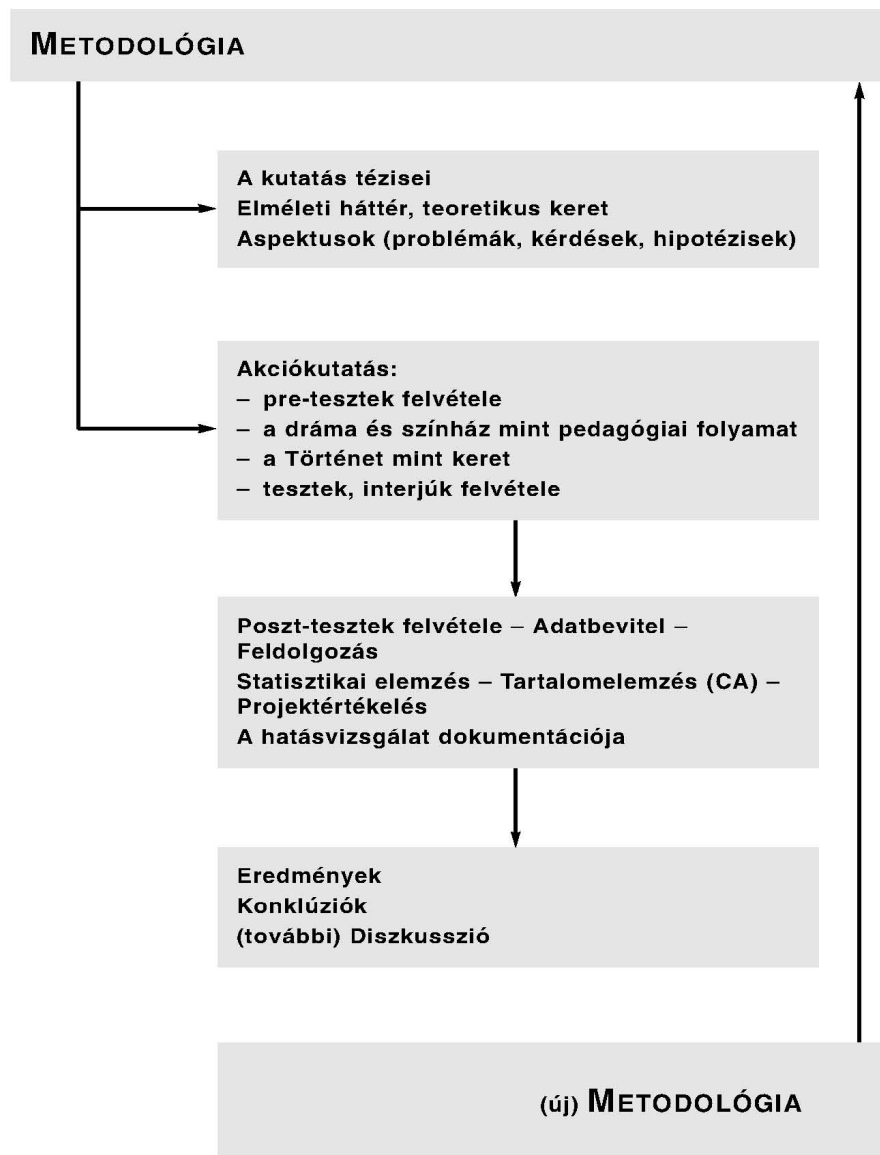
METODOLÓGIA

A kutatás tézisei
Elméleti háttér, teoretikus keret
Aspektusok (problémák, kérdések, hipotézisek)

Akciókutatás:
– pre-tesztek felvétele
– a dráma és színház mint pedagógiai folyamat
– a Történet mint keret
– tesztek, interjúk felvétele

Poszt-tesztek felvétele – Adatbevitel – Feldolgozás
Statisztikai elemzés – Tartalomelemzés (CA) – Projektértékelés
A hatásvizsgálat dokumentációja

Eredmények
Konklúziók
(további) Diszkusszió

(új) METODOLÓGIA